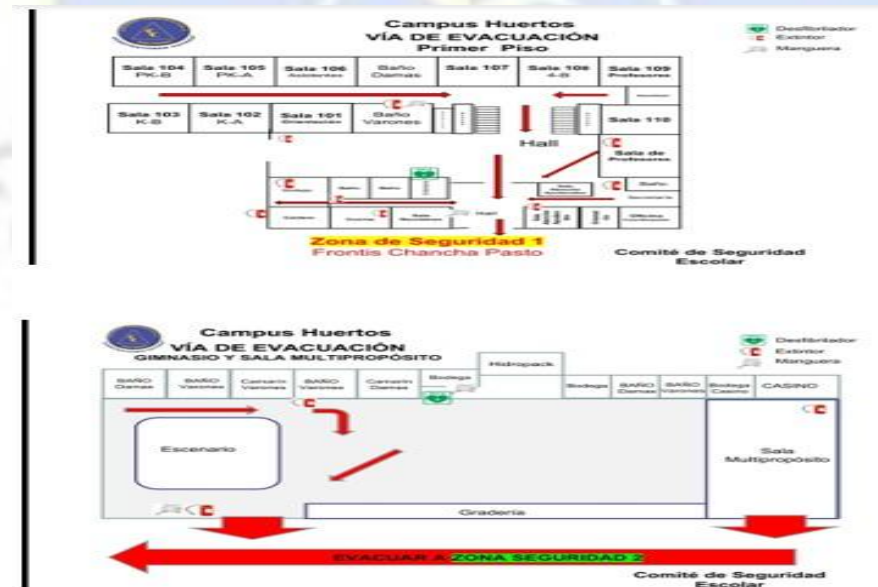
Campus Huertos
VÍA DE EVACUACIÓN
Primer Piso

Desfibrilador
Extintor
Manguera

Sala 104
PK-B

Sala 105
PK-A

Sala 106
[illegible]

Baño
Damas

Sala 107

Sala 108
4-B

Sala 109
Profesores

Sala 103
K-B

Sala 102
K-A

Sala 101
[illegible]

Baño
Varones

Sala 110

Hall

Sala de
Profesores

Zona de Seguridad 1
Frontis Chancha Pasto

Comité de Seguridad
Escolar

Campus Huertos
VÍA DE EVACUACIÓN
GIMNASIO Y SALA MULTIPROPÓSITO

Desfibrilador
Extintor
Manguera

Hidropack

BAÑO
Damas

BAÑO
Varones

Camarín
Varones

BAÑO
Varones

Camarín
Damas

Bodega

Bodega

BAÑO
Damas

BAÑO
Varones

Bodega
Casino

CASINO

Escenario

Sala
Multipropósito

Gradería

EVACUAR A ZONA SEGURIDAD 2

Comité de Seguridad
Escolar